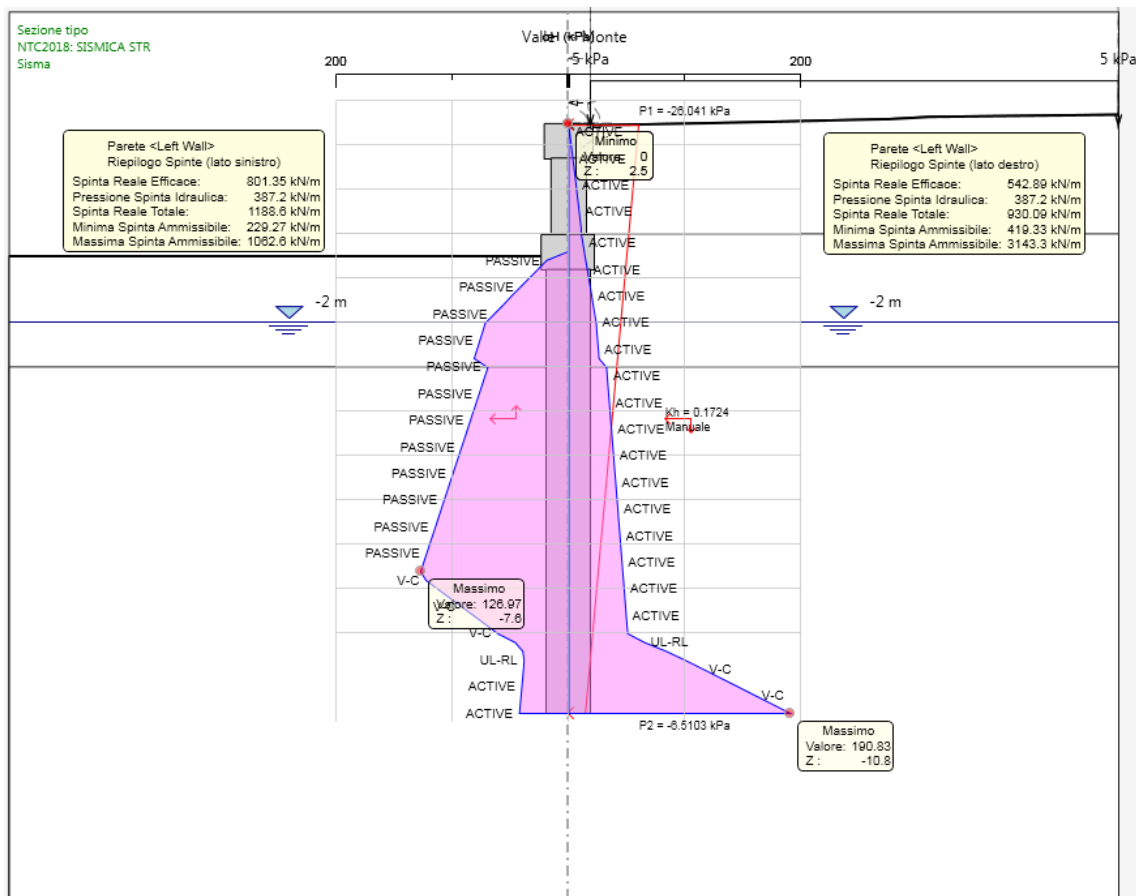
Sezione tipo
NTC2018: SISMICA STR
Sisma

Valle (kPa) Monte
200
-5 kPa
200
5 kPa

P1 = -26.041 kPa

Parete <Left Wall>
Riepilogo Spinte (lato sinistro)

| | |
|---|---|
| Spinta Reale Efficace: | 801.35 kN/m |
| Pressione Spinta Idraulica: | 387.2 kN/m |
| Spinta Reale Totale: | 1188.6 kN/m |
| Minima Spinta Ammissibile: | 229.27 kN/m |
| Massima Spinta Ammissibile: | 1062.6 kN/m |

Minimo
Valore: 0
Z : 2.5

Parete <Left Wall>
Riepilogo Spinte (lato destro)

| | |
|---|---|
| Spinta Reale Efficace: | 542.89 kN/m |
| Pressione Spinta Idraulica: | 387.2 kN/m |
| Spinta Reale Totale: | 930.09 kN/m |
| Minima Spinta Ammissibile: | 419.33 kN/m |
| Massima Spinta Ammissibile: | 3143.3 kN/m |

-2 m
-2 m

ACTIVE
ACTIVE
ACTIVE
ACTIVE
ACTIVE
ACTIVE
ACTIVE
ACTIVE
ACTIVE
ACTIVE
ACTIVE
ACTIVE
ACTIVE
ACTIVE
ACTIVE
ACTIVE
ACTIVE
ACTIVE
ACTIVE
UL-RL
V-C
V-C

Kh = 0.1724
Manuale

PASSIVE
PASSIVE
PASSIVE
PASSIVE
PASSIVE
PASSIVE
PASSIVE
PASSIVE
PASSIVE
PASSIVE
PASSIVE
PASSIVE
V-C
V-C
V-C
UL-RL
ACTIVE
ACTIVE

Massimo
Valore: 126.97
Z : -7.6

P2 = -6.5103 kPa

Massimo
Valore: 190.83
Z : -10.8